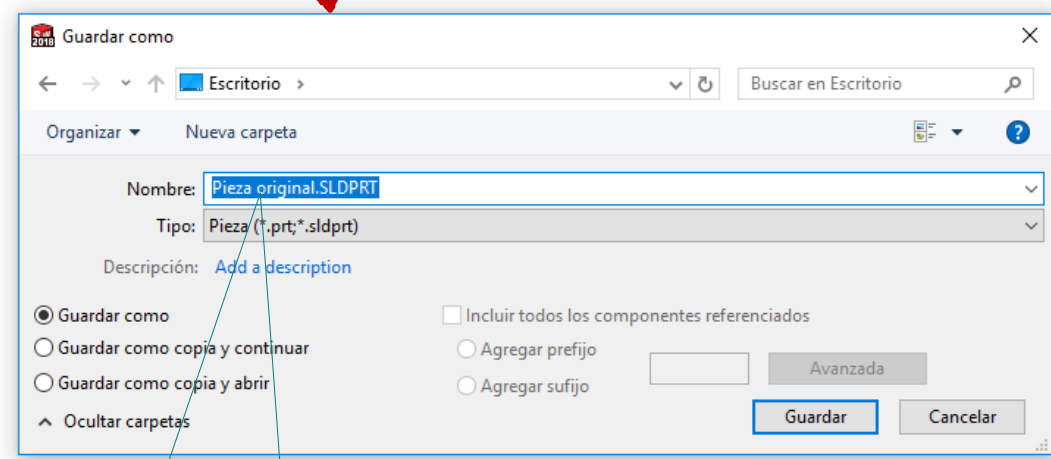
Guardar como

Escritorio >

Buscar en Escritorio

Organizar ▾ Nueva carpeta

?

Nombre: Pieza original.SLDPRT

Tipo: Pieza (*.prt;*.sldprt)

Descripción: Add a description

Guardar como

Guardar como copia y continuar

Guardar como copia y abrir

Incluir todos los componentes referenciados

Agregar prefijo

Agregar sufijo

Avanzada

Ocultar carpetas

Guardar

Cancelar